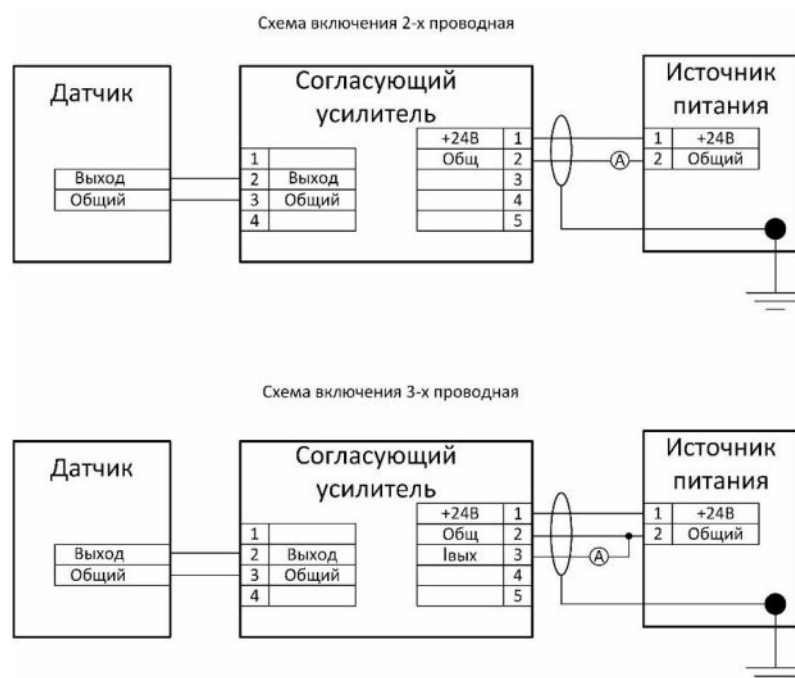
Схема включения 2-х проводная

Датчик

| Выход |
| Общий |

Согласующий усилитель

| 1 | |
|---|---|
| 2 | Выход |
| 3 | Общий |
| 4 | |

| +24В | 1 |
|---|---|
| Общ | 2 |
| | 3 |
| | 4 |
| | 5 |

A

Источник питания

| 1 | +24В |
|---|---|
| 2 | Общий |

Схема включения 3-х проводная

Датчик

| Выход |
| Общий |

Согласующий усилитель

| 1 | |
|---|---|
| 2 | Выход |
| 3 | Общий |
| 4 | |

| +24В | 1 |
|---|---|
| Общ | 2 |
| Iвых | 3 |
| | 4 |
| | 5 |

A

Источник питания

| 1 | +24В |
|---|---|
| 2 | Общий |